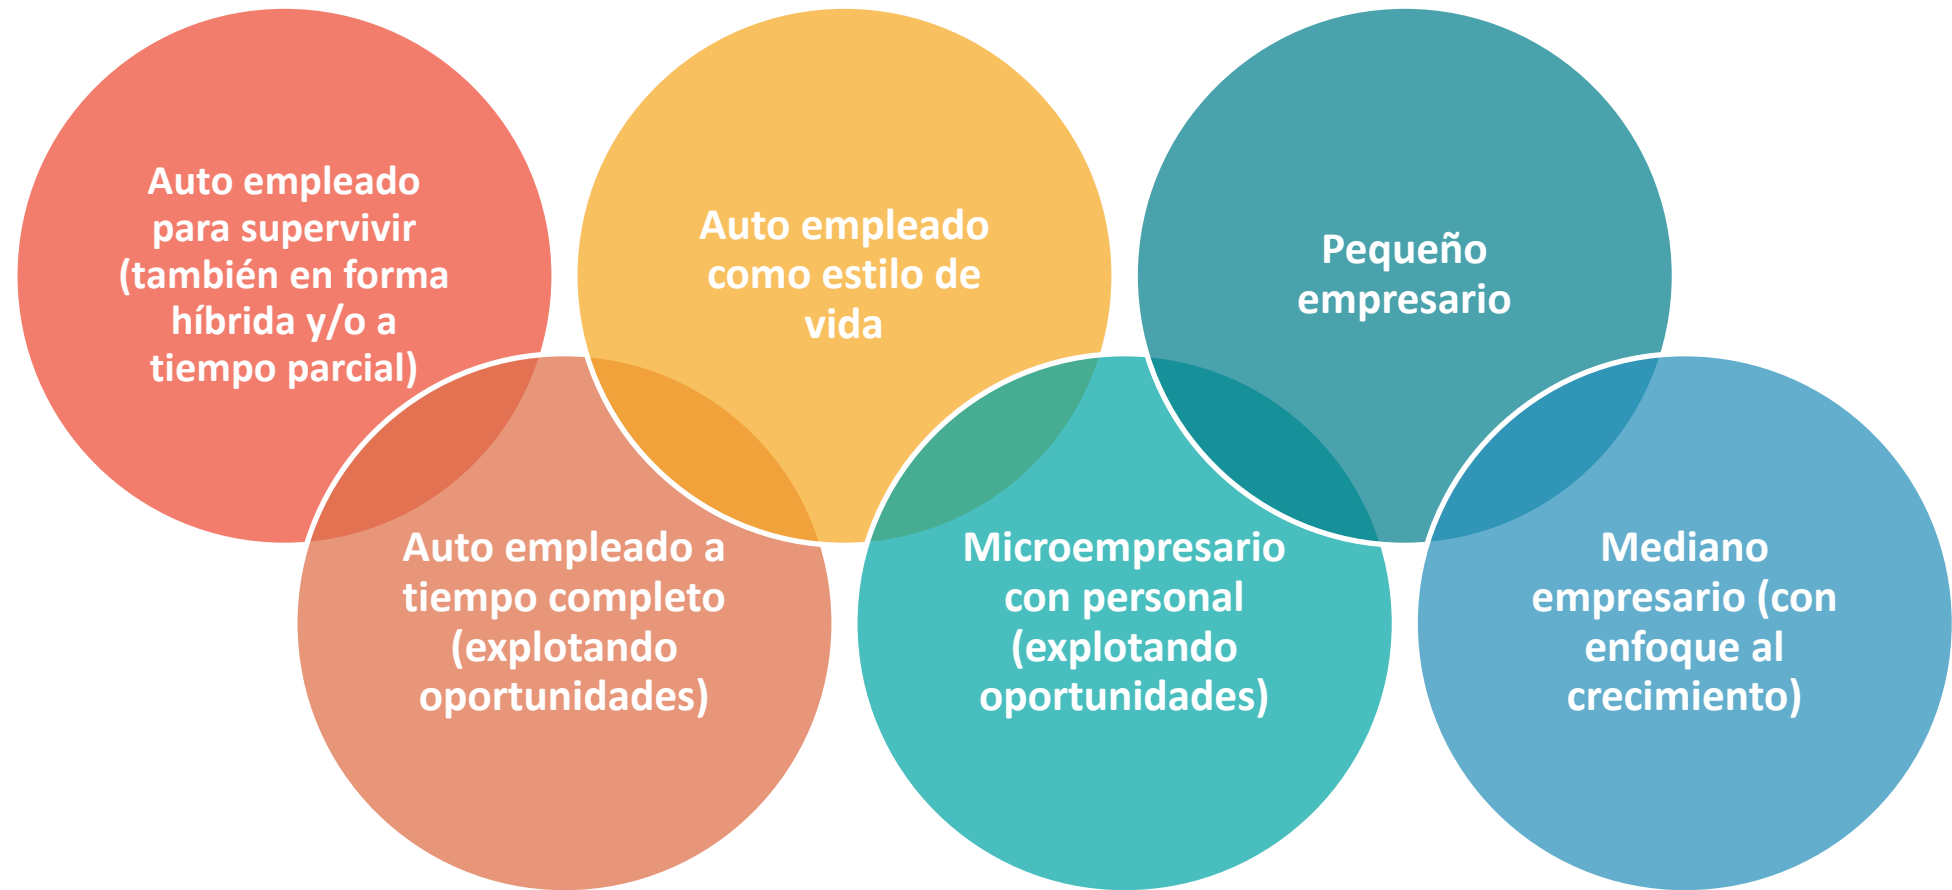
Auto empleado para supervivir (también en forma híbrida y/o a tiempo parcial)

Auto empleado a tiempo completo (explotando oportunidades)

Auto empleado como estilo de vida

Microempresario con personal (explotando oportunidades)

Pequeño empresario

Mediano empresario (con enfoque al crecimiento)